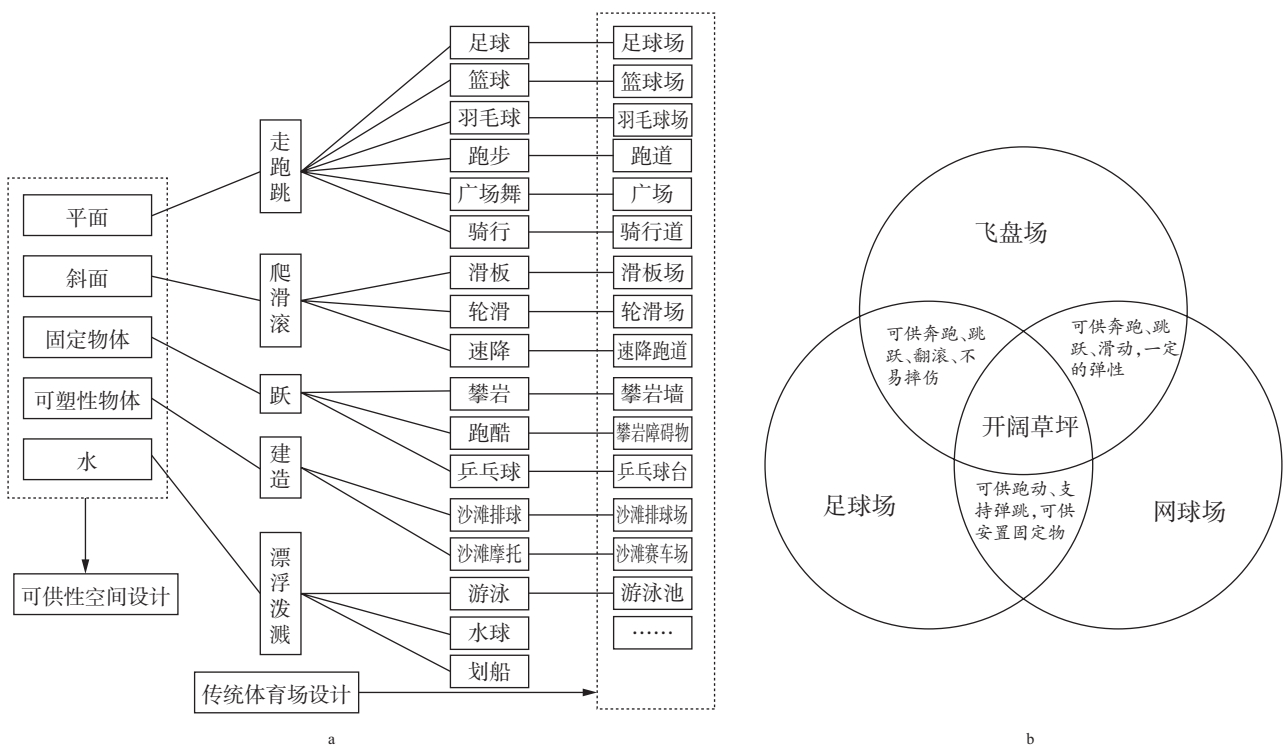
平面
斜面
固定物体
可塑性物体
水
可供性空间设计

走跑跳
爬滑滚
跃
建造
漂浮泼溅

足球
篮球
羽毛球
跑步
广场舞
骑行
滑板
轮滑
速降
攀岩
跑酷
乒乓球
沙滩排球
沙滩摩托
游泳
水球
划船

足球场
篮球场
羽毛球场
跑道
广场
骑行道
滑板场
轮滑场
速降跑道
攀岩墙
攀岩障碍物
乒乓球台
沙滩排球场
沙滩赛车场
游泳池
……

传统体育场设计

a

飞盘场
可供奔跑、跳跃、翻滚、不易摔伤
可供奔跑、跳跃、滑动，一定的弹性
开阔草坪
足球场
可供跑动、支持弹跳，可供安置固定物
网球场

b